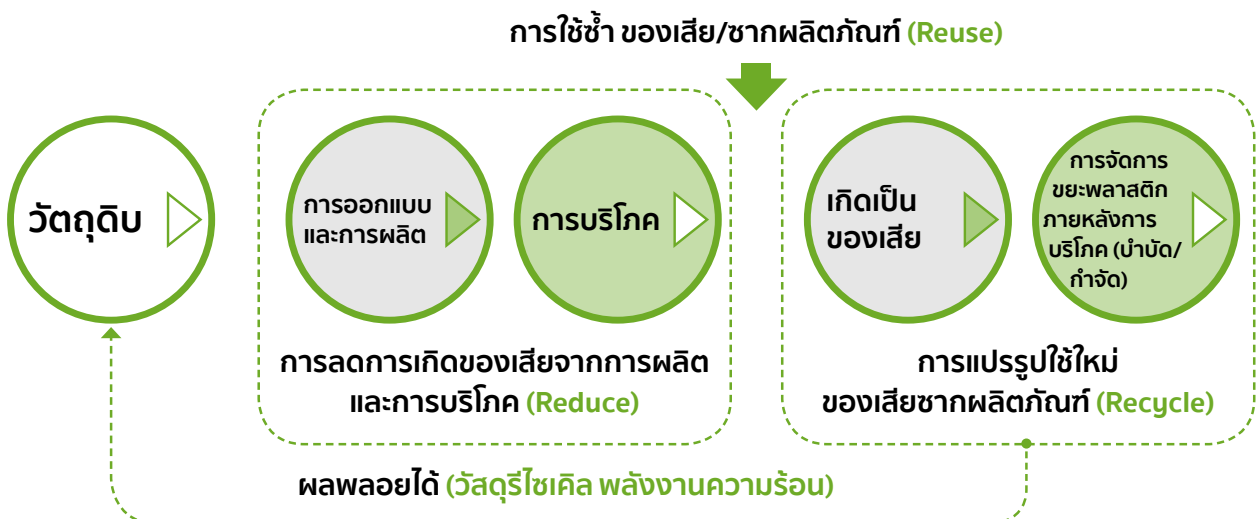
การใช้ซ้ำ ของเสีย/ซากผลิตภัณฑ์ (Reuse)

วัตถุดิบ

การออกแบบและการผลิต

การบริโภค

การลดการเกิดของเสียจากการผลิตและการบริโภค (Reduce)

เกิดเป็นของเสีย

การจัดการขยะพลาสติกภายหลังการบริโภค (บำบัด/กำจัด)

การแปรรูปใช้ใหม่ ของเสียซากผลิตภัณฑ์ (Recycle)

ผลพลอยได้ (วัสดุรีไซเคิล พลังงานความร้อน)